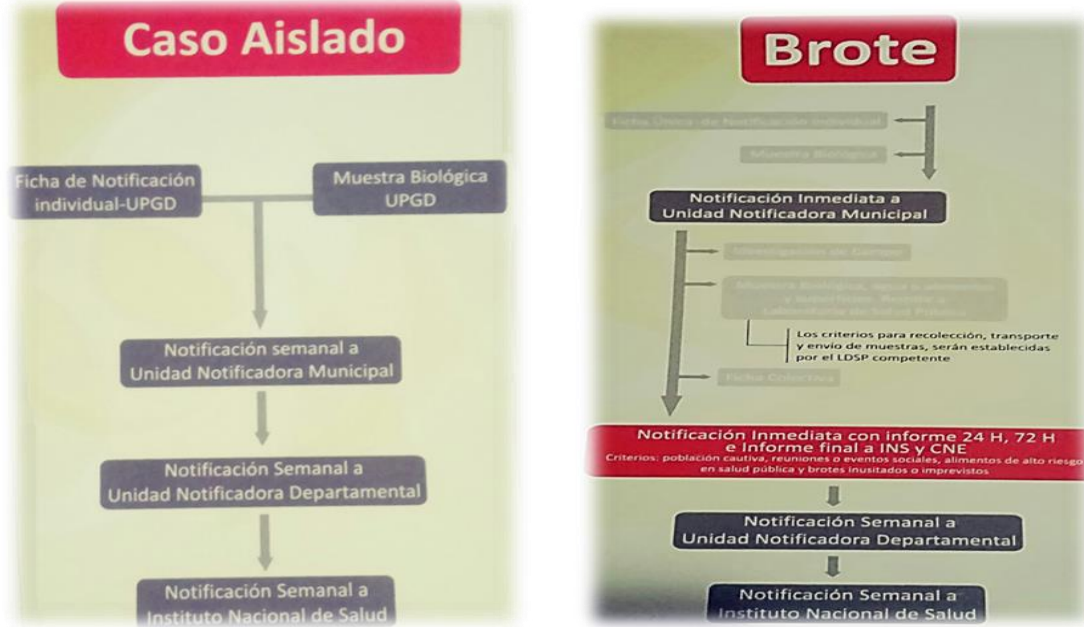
Caso Aislado

Ficha de Notificación individual-UPGD

Muestra Biológica UPGD

Notificación semanal a Unidad Notificadora Municipal

Notificación Semanal a Unidad Notificadora Departamental

Notificación Semanal a Instituto Nacional de Salud

Brote

Ficha Única de Notificación Individual

Muestra Biológica

Notificación Inmediata a Unidad Notificadora Municipal

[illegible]

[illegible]

Los criterios para recolección, transporte y envío de muestras, serán establecidas por el LDSP competente

Ficha Colectiva

Notificación Inmediata con informe 24 H, 72 H e Informe final a INS y CNE
Criterios: población cautiva, reuniones o eventos sociales, alimentos de alto riesgo en salud pública y brotes inusitados o imprevistos

Notificación Semanal a Unidad Notificadora Departamental

Notificación Semanal a Instituto Nacional de Salud